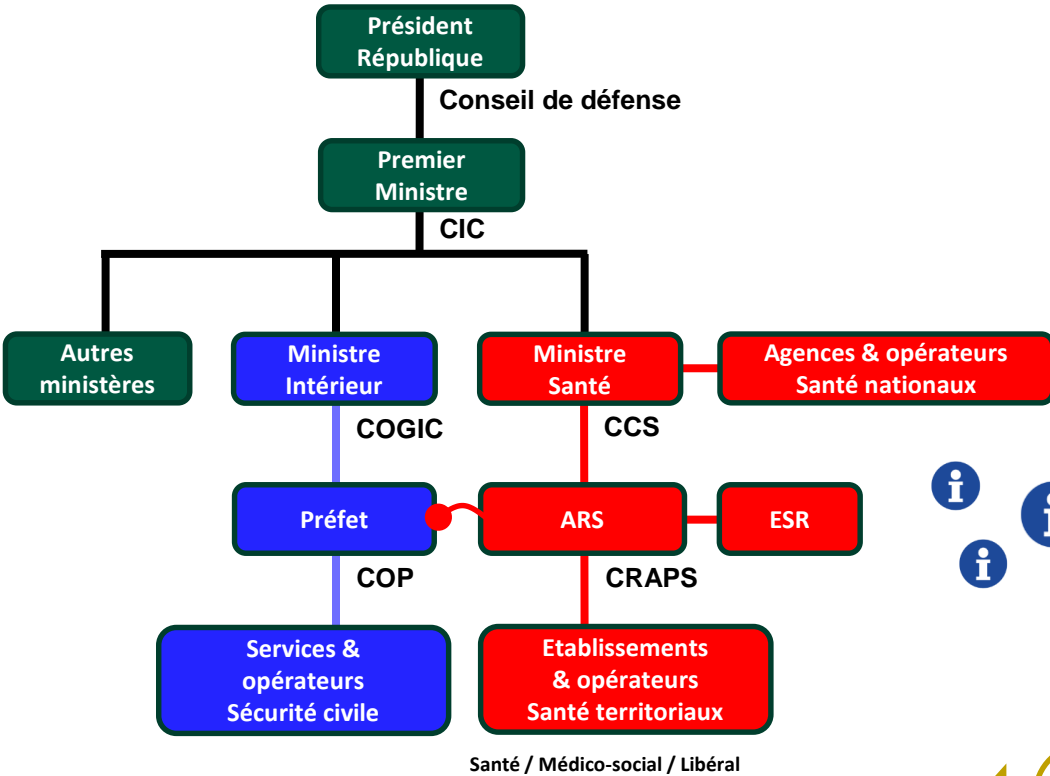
Président République

Conseil de défense

Premier Ministre

CIC

Autres ministères

Ministre Intérieur

Ministre Santé

Agences & opérateurs Santé nationaux

COGIC

CCS

Préfet

ARS

ESR

COP

CRAPS

Services & opérateurs Sécurité civile

Etablissements & opérateurs Santé territoriaux

Santé / Médico-social / Libéral